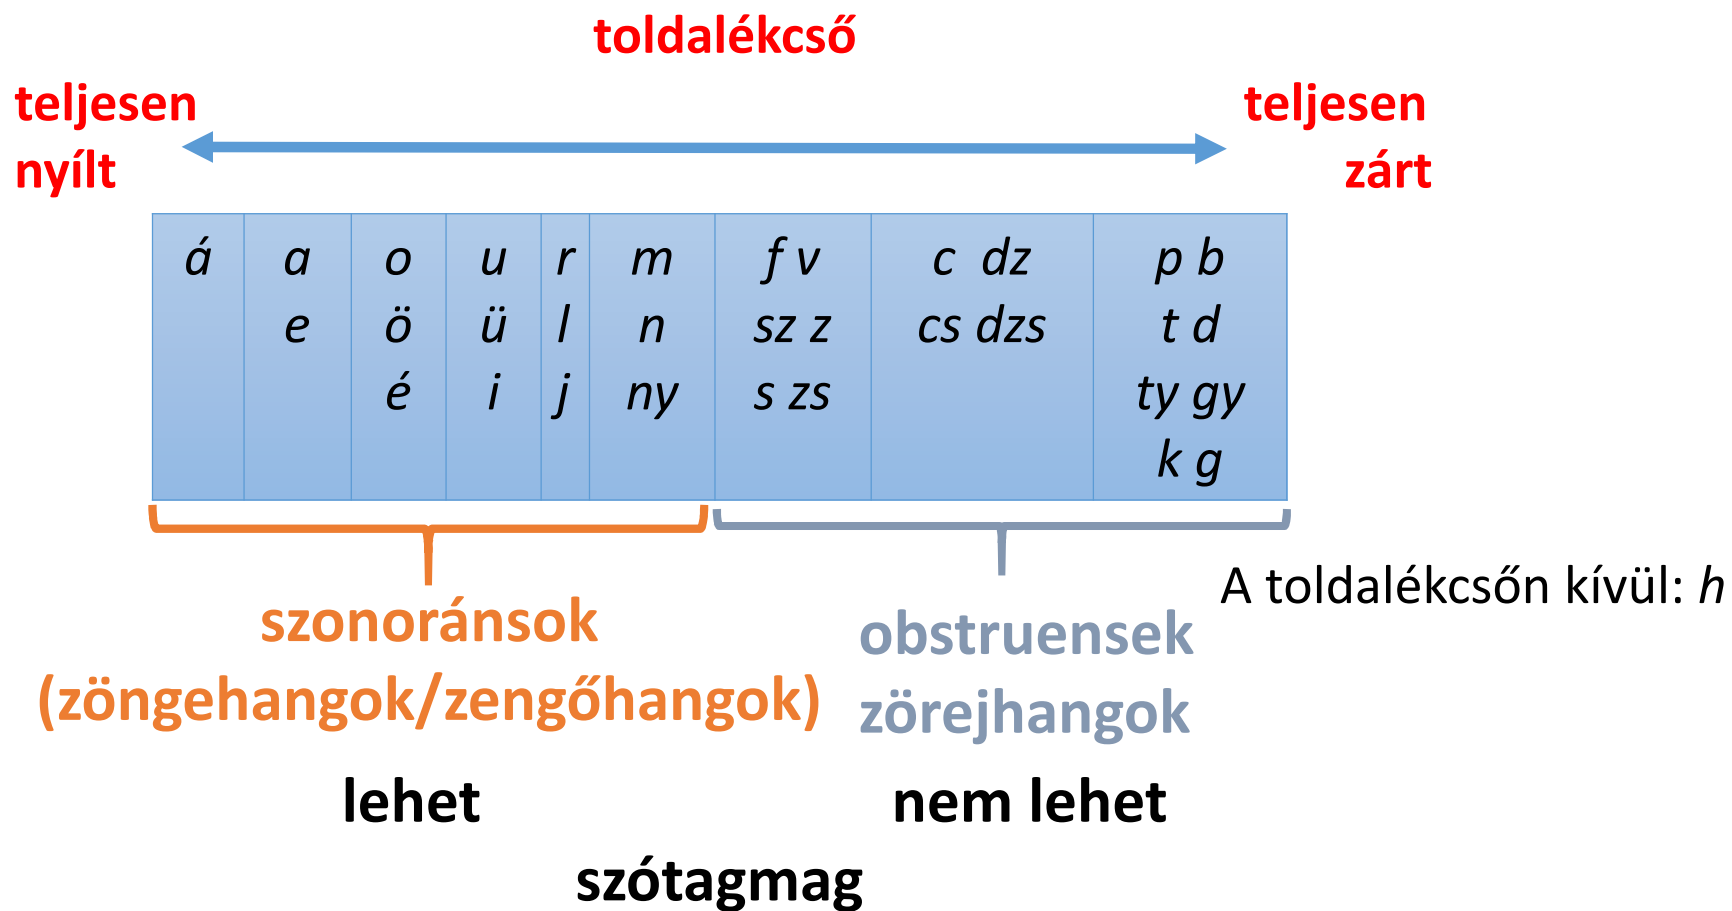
toldalékcső

teljesen nyílt

teljesen zárt

| á | a<br>e | o<br>ö<br>é | u<br>ü<br>i | r<br>l<br>j | m<br>n<br>ny | f v<br>sz z<br>s zs | c dz<br>cs dzs | p b<br>t d<br>ty gy<br>k g |
|---|---|---|---|---|---|---|---|---|

A toldalékcsőn kívül: *h*

szonoránsok (zöngehangok/zengőhangok)

obstruensek zörejhangok

lehet

nem lehet

szótagmag